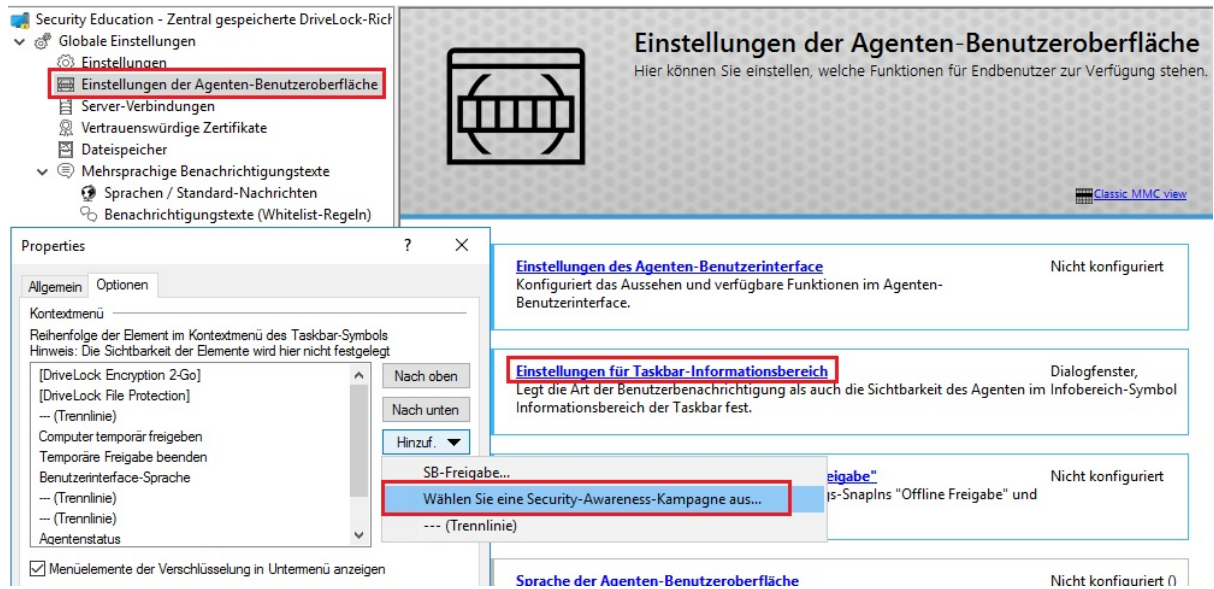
Security Education - Zentral gespeicherte DriveLock-Rich
Globale Einstellungen
Einstellungen
Einstellungen der Agenten-Benutzeroberfläche
Server-Verbindungen
Vertrauenswürdige Zertifikate
Dateispeicher
Mehrsprachige Benachrichtigungstexte
Sprachen / Standard-Nachrichten
Benachrichtigungstexte (Whitelist-Regeln)

Einstellungen der Agenten-Benutzeroberfläche
Hier können Sie einstellen, welche Funktionen für Endbenutzer zur Verfügung stehen.

Classic MMC view

Properties ? ×
Allgemein Optionen
Kontextmenü
Reihenfolge der Element im Kontextmenü des Taskbar-Symbols
Hinweis: Die Sichtbarkeit der Elemente wird hier nicht festgelegt
[DriveLock Encryption 2-Go]
[DriveLock File Protection]
--- (Trennlinie)
Computer temporär freigeben
Temporäre Freigabe beenden
Benutzerinterface-Sprache
--- (Trennlinie)
--- (Trennlinie)
Agentenstatus
Nach oben
Nach unten
Hinzuf.
SB-Freigabe...
Wählen Sie eine Security-Awareness-Kampagne aus...
--- (Trennlinie)
Menüelemente der Verschlüsselung in Untermenü anzeigen

Einstellungen des Agenten-Benutzerinterface
Konfiguriert das Aussehen und verfügbare Funktionen im Agenten-Benutzerinterface.
Nicht konfiguriert

Einstellungen für Taskbar-Informationsbereich
Legt die Art der Benutzerbenachrichtigung als auch die Sichtbarkeit des Agenten im Informationsbereich der Taskbar fest.
Dialogfenster, Infobereich-Symbol

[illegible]eigabe"
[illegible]s-SnapIns "Offline Freigabe" und
Nicht konfiguriert

Sprache der Agenten-Benutzeroberfläche
Nicht konfiguriert ()